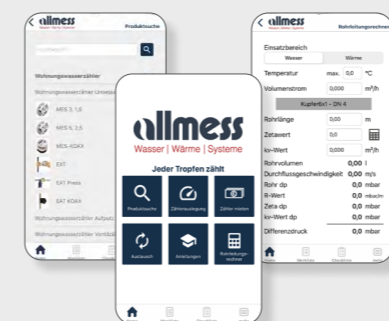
allmess
Produktsuche

Wohnungswasserzähler
Wohnungswasserzähler Unterputz
MTS 3, 1,5
MTS 4, 2,5
MES-KOAX
EXT
EXT Präzis
EXT KOAX
Wohnungswasserzähler Aufputz
Wohnungswasserzähler Vorlaufs

allmess
Wasser | Wärme | Systeme
Jeder Tropfen zählt
Produktsuche
Zählerauslegung
Zähler melden
Austausch
Anleitungen
Rohrleitungsrechner

allmess
Rohrleitungsrechner
Einsatzbereich
Wasser
Wärme
Temperatur max. 0,0 °C
Volumenstrom 0,000 m³/h
Kupfer 6x1 – DN 4
Rohrlänge 0,0 m
Zetawert 0,0
kv-Wert 0,000 m³/h
Rohrvolumen 0,00 l
Durchflussgeschwindigkeit 0,00 m/s
Rohr dp 0,0 mbar
R-Wert 0,0 mbar/m
Zeta dp 0,0 mbar
kv-Wert dp 0,0 mbar
Differenzdruck 0,0 mbar